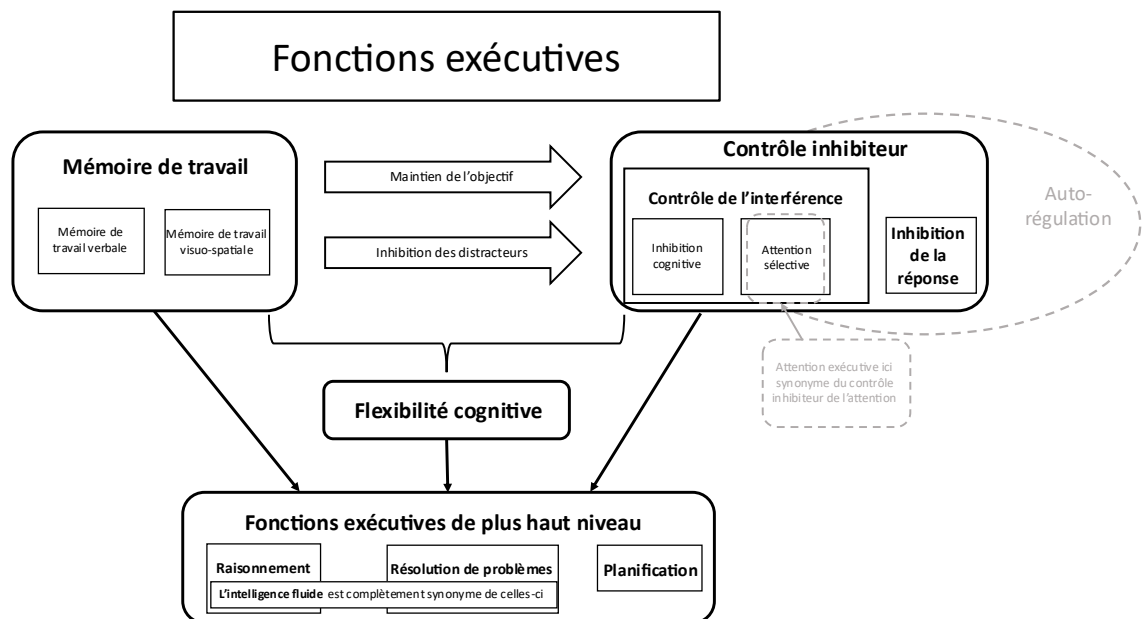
Fonctions exécutives

Mémoire de travail

Mémoire de travail verbale

Mémoire de travail visuo-spatiale

Maintien de l'objectif

Inhibition des distracteurs

Contrôle inhibiteur

Contrôle de l'interférence

Inhibition cognitive

Attention sélective

Inhibition de la réponse

Auto-régulation

Attention exécutive ici synonyme du contrôle inhibiteur de l'attention

Flexibilité cognitive

Fonctions exécutives de plus haut niveau

Raisonnement

Résolution de problèmes

Planification

L'intelligence fluide est complètement synonyme de celles-ci